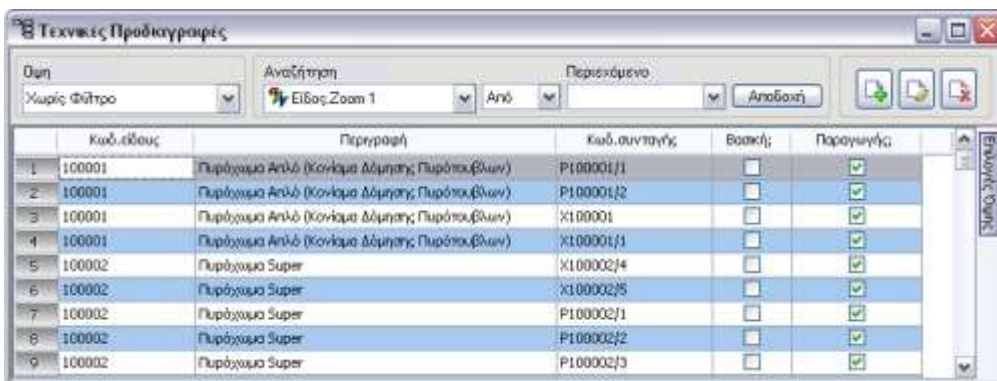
Τεχνικές Προδιαγραφές

Όψη
Χωρίς Φίλτρο

Αναζήτηση
Είδος.Zoom 1

Από

Περιεχόμενο

Αποδοχή

|   | Κωδ.είδους | Περιγραφή | Κωδ.συνταγής | Βασική; | Παραγωγής; |
|---|---|---|---|---|---|
| 1 | 100001 | Πυρόχωμα Απλό (Κονίαμα Δόμησης Πυρότουβλων) | P100001/1 | ☐ | ☑ |
| 2 | 100001 | Πυρόχωμα Απλό (Κονίαμα Δόμησης Πυρότουβλων) | P100001/2 | ☐ | ☑ |
| 3 | 100001 | Πυρόχωμα Απλό (Κονίαμα Δόμησης Πυρότουβλων) | X100001 | ☐ | ☑ |
| 4 | 100001 | Πυρόχωμα Απλό (Κονίαμα Δόμησης Πυρότουβλων) | X100001/1 | ☐ | ☑ |
| 5 | 100002 | Πυρόχωμα Super | X100002/4 | ☐ | ☑ |
| 6 | 100002 | Πυρόχωμα Super | X100002/5 | ☐ | ☑ |
| 7 | 100002 | Πυρόχωμα Super | P100002/1 | ☐ | ☑ |
| 8 | 100002 | Πυρόχωμα Super | P100002/2 | ☐ | ☑ |
| 9 | 100002 | Πυρόχωμα Super | P100002/3 | ☐ | ☑ |

Επιλογές Όψης